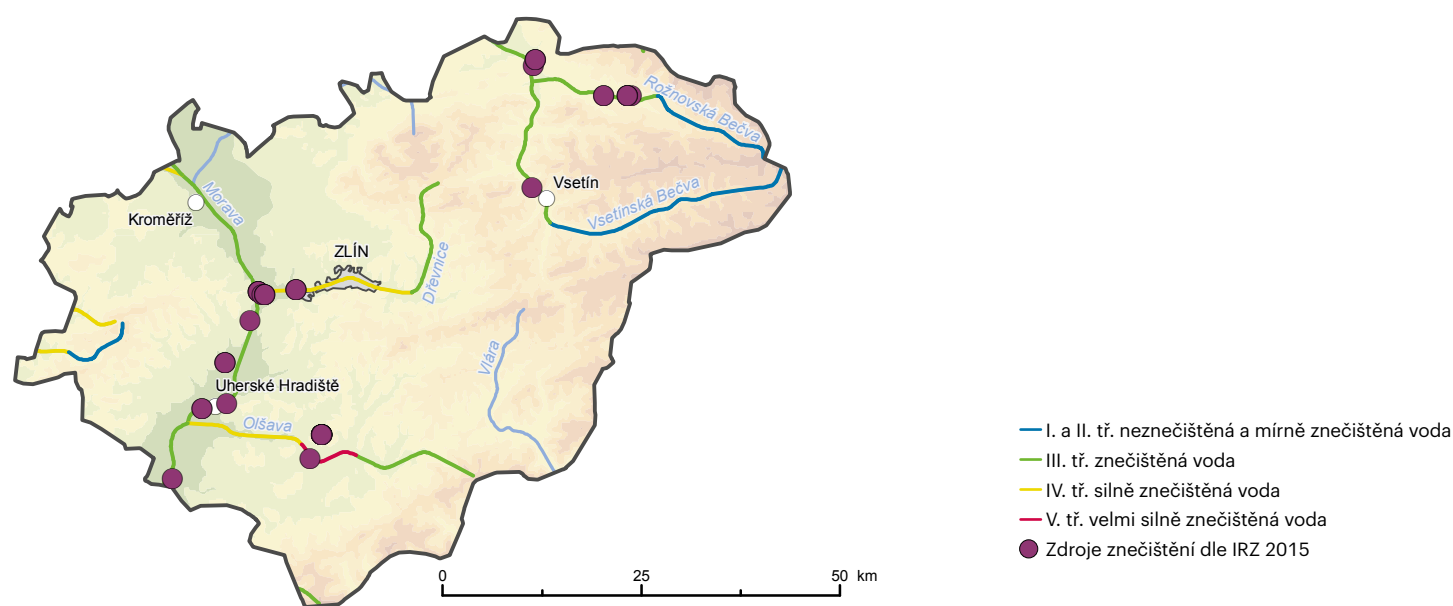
Rožnovská Bečva
Vsetín
Vsetínská Bečva
Kroměříž
Morava
ZLÍN
Dřevnice
Vlára
Uherské Hradiště
Olšava

I. a II. tř. neznečištěná a mírně znečištěná voda
III. tř. znečištěná voda
IV. tř. silně znečištěná voda
V. tř. velmi silně znečištěná voda
Zdroje znečištění dle IRZ 2015

0 25 50 km